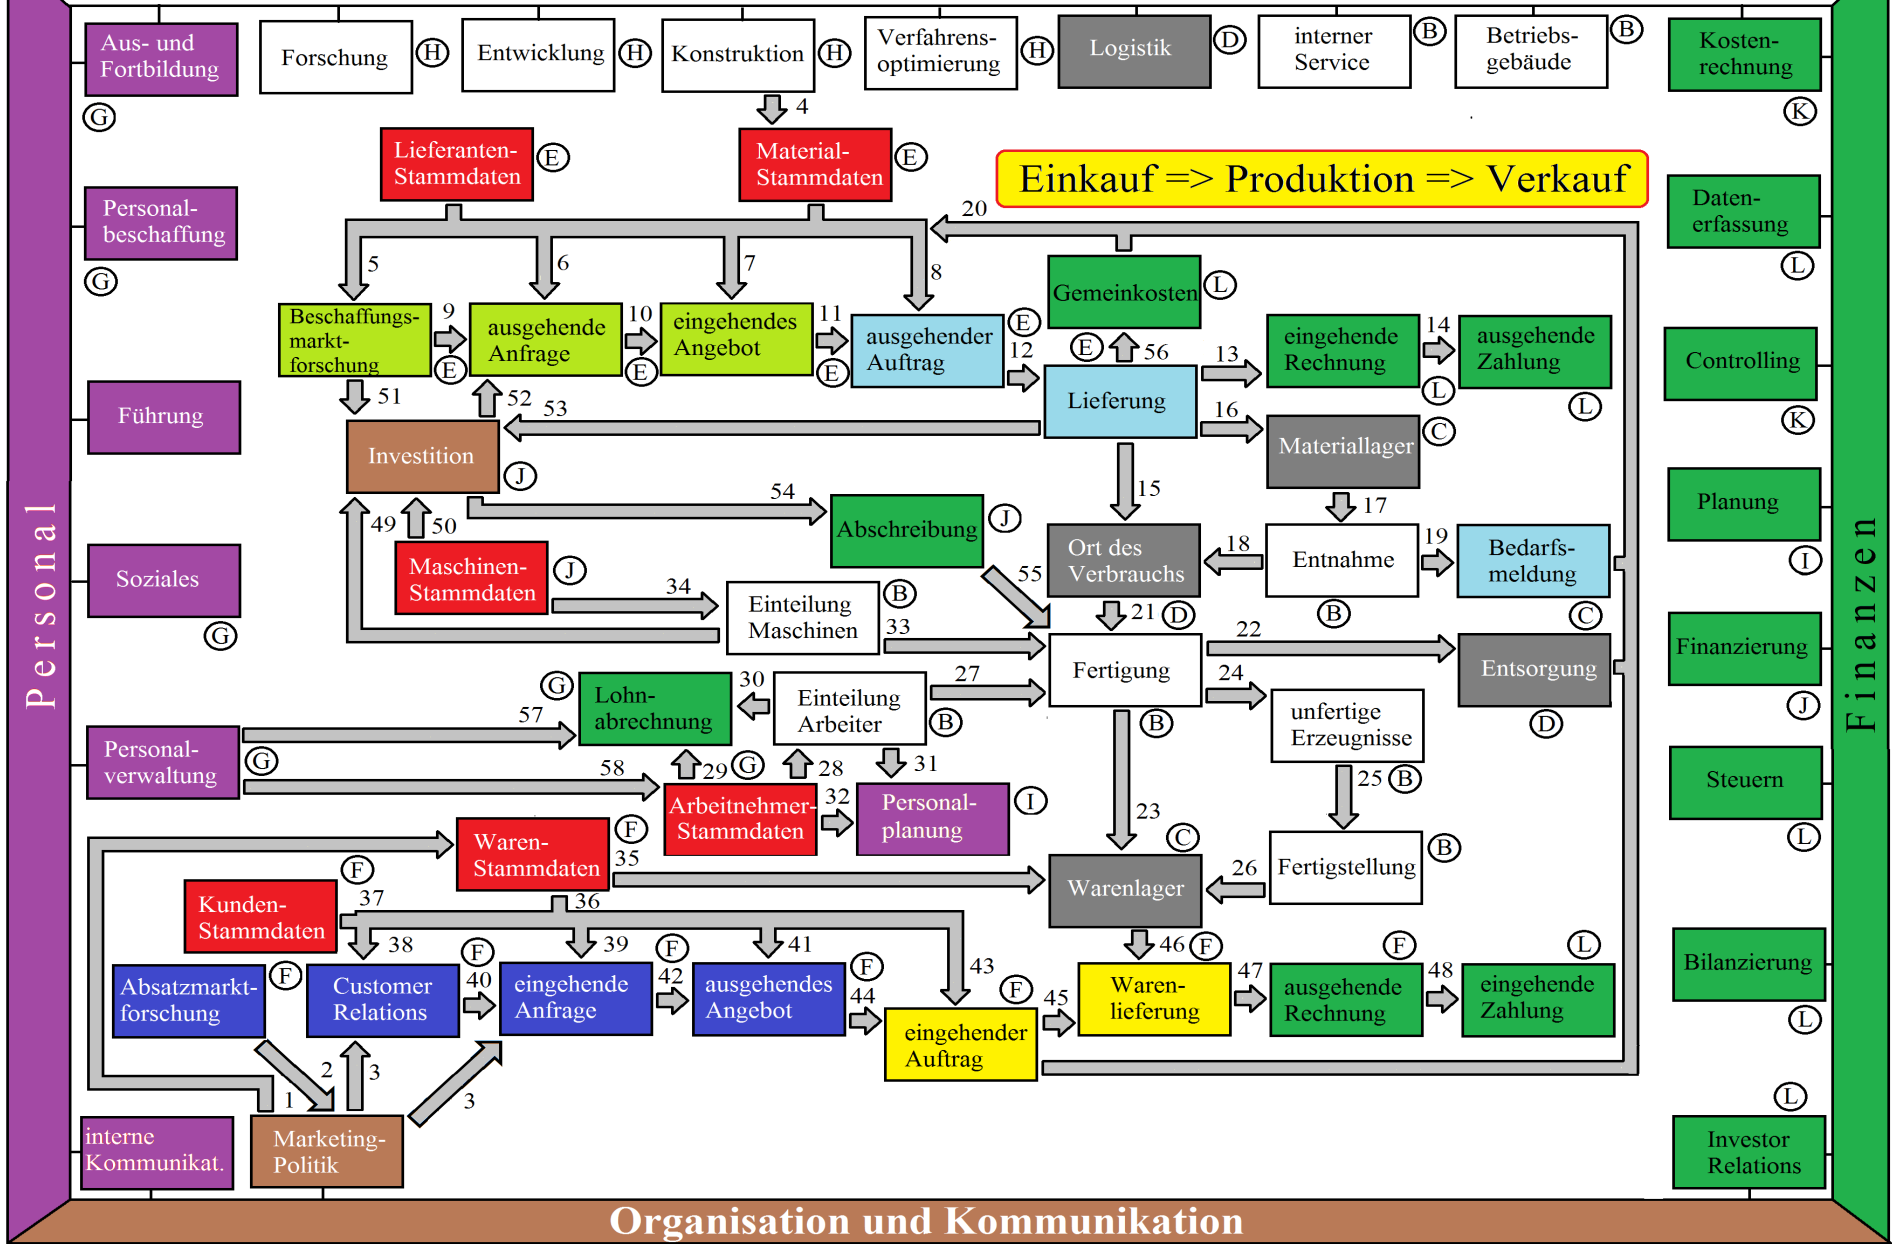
Personal

Aus- und Fortbildung
G
Forschung
H
Entwicklung
H
Konstruktion
H
Verfahrens-optimierung
H
Logistik
D
interner Service
B
Betriebs-gebäude
B
Kosten-rechnung
K

4
Lieferanten-Stammdaten
E
Material-Stammdaten
E
Einkauf => Produktion => Verkauf

Personal-beschaffung
G
20
Daten-erfassung
L

5
6
7
8
Gemeinkosten
L

Beschaffungs-markt-forschung
9
E
ausgehende Anfrage
10
E
eingehendes Angebot
11
E
ausgehender Auftrag
E
12
E
56
eingehende Rechnung
14
L
ausgehende Zahlung
L
Controlling
K

Führung
51
52
53
13
Lieferung
16
Materiallager
C

Investition
J
54
Abschreibung
J
15
17
Planung
I

49
50
Ort des Verbrauchs
18
Entnahme
B
19
Bedarfs-meldung
C
Soziales
G
Maschinen-Stammdaten
J
34
Einteilung Maschinen
B
55
33
21
D
22
Finanzierung
J

Lohn-abrechnung
G
30
Einteilung Arbeiter
B
27
Fertigung
24
unfertige Erzeugnisse
Entsorgung
D

Personal-verwaltung
G
57
58
29
G
28
31
B
25
B
Steuern
L

Arbeitnehmer-Stammdaten
32
Personal-planung
I
23
C
Waren-Stammdaten
F
35
Warenlager
26
Fertigstellung
B

Kunden-Stammdaten
F
37
36
38
39
F
41
F
46
F
F
L
Bilanzierung
L

Absatzmarkt-forschung
F
Customer Relations
40
eingehende Anfrage
42
ausgehendes Angebot
44
F
43
F
eingehender Auftrag
45
Waren-lieferung
47
ausgehende Rechnung
48
eingehende Zahlung

2
3
1
3
L
interne Kommunikat.
Marketing-Politik
Investor Relations

Finanzen

Organisation und Kommunikation